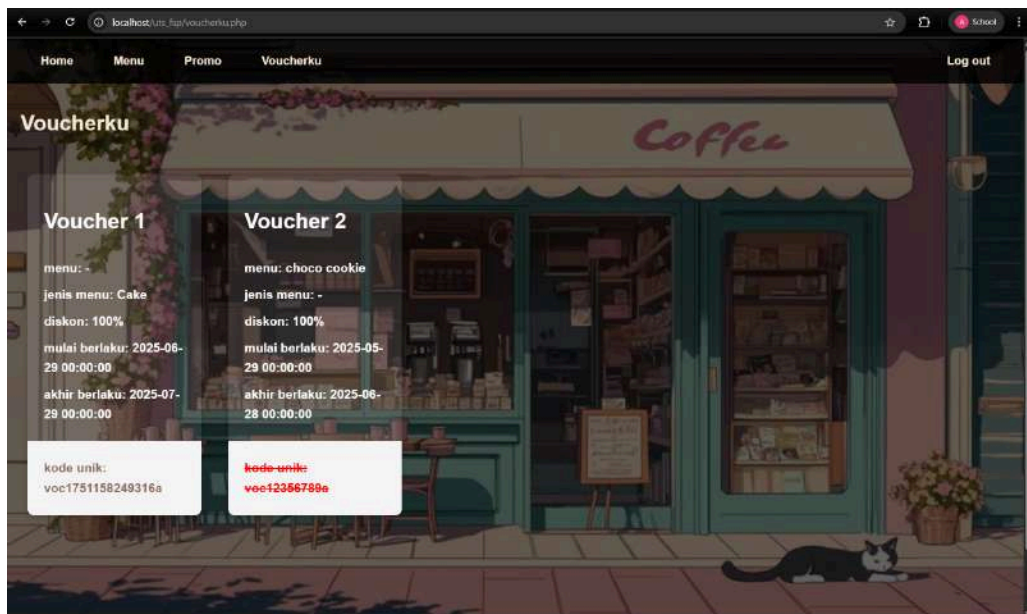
localhost/uts_fsp/voucherku.php

School

Home Menu Promo Voucherku

Log out

Voucherku

Coffee

Voucher 1

menu: -

jenis menu: Cake

diskon: 100%

mulai berlaku: 2025-06-29 00:00:00

akhir berlaku: 2025-07-29 00:00:00

kode unik: voc1751158249316a

Voucher 2

menu: choco cookie

jenis menu: -

diskon: 100%

mulai berlaku: 2025-05-29 00:00:00

akhir berlaku: 2025-06-28 00:00:00

~~kode unik: voc123567890~~